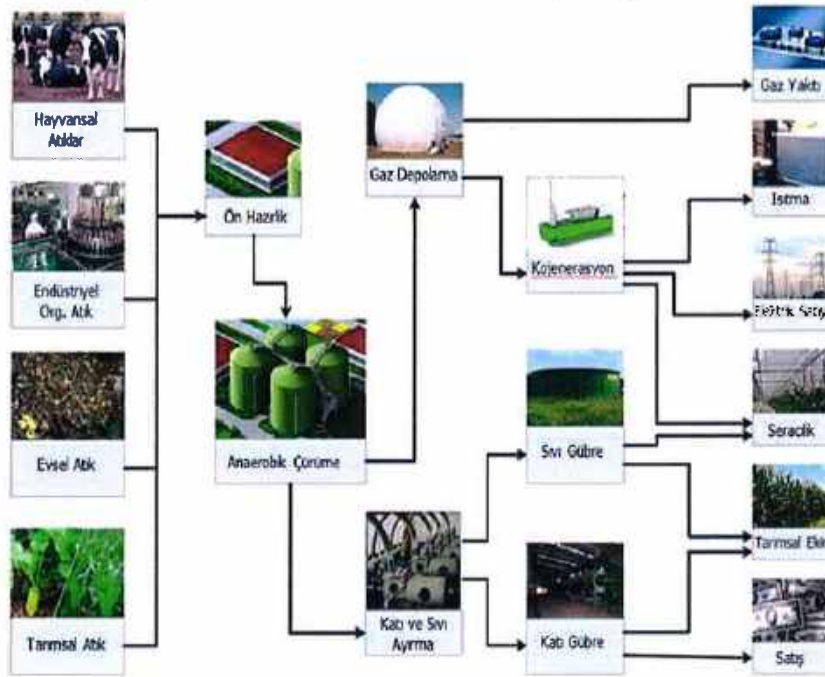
Hayvansal Atıklar

Endüstriyel Org. Atık

Evsel Atık

Tarımsal Atık

Ön Hazırlık

Anaerobik Çürüme

Gaz Depolama

Kojenerasyon

Katı ve Sıvı Ayırma

Sıvı Gübre

Katı Gübre

Gaz Yakıtı

Isıtma

Elektrik Satışı

Seracılık

Tarımsal Ekim

Satış